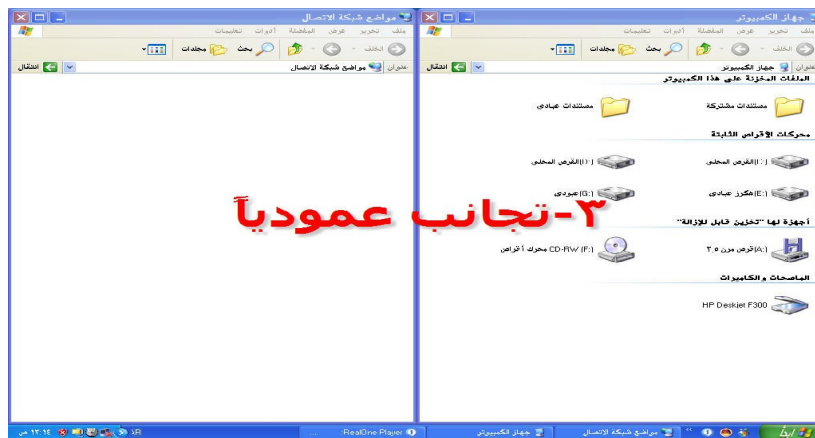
مواضع شبكة الاتصال
ملف تحرير عرض المفضلة أدوات تعليمات
الخلف بحث مجلدات
عنوان مواضع شبكة الاتصال انتقال

جهاز الكمبيوتر
ملف تحرير عرض المفضلة أدوات تعليمات
الخلف بحث مجلدات
عنوان جهاز الكمبيوتر انتقال

الملفات المخزنة على هذا الكمبيوتر
مستندات مشتركة
مستندات عبادي

محركات الأقراص الثابتة
(:C) القرص المحلي
(:D) القرص المحلي
(:E) مكرر عبادي
(:G) عبودي

أجهزة لها "تخزين قابل للإزالة"
(:A) قرص مرن ٣,٥
محرك أقراص CD-RW (:F)

الماسحات والكاميرات
HP Deskjet F300

٣-تجانب عمودياً

ابدأ جهاز الكمبيوتر مواضع شبكة الاتصال RealOne Player AR ١٢:١٤ ص